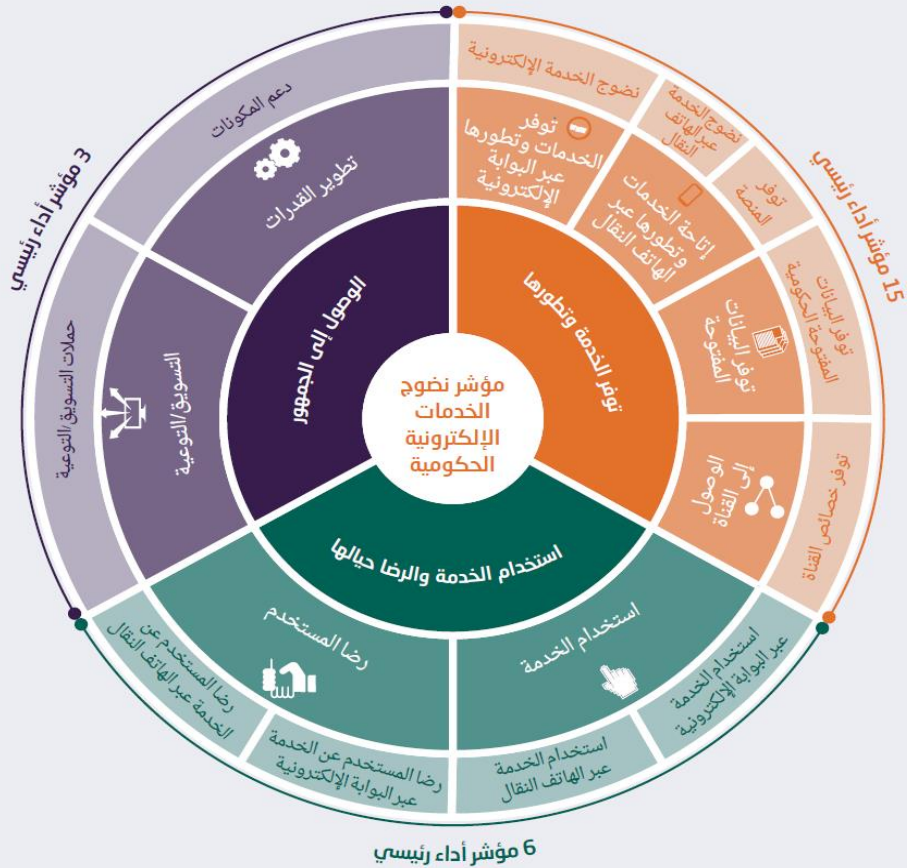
مؤشر نضوج الخدمات الإلكترونية الحكومية

توفر الخدمة وتطورها

الوصول إلى الجمهور

استخدام الخدمة والرضا حيالها

توفر الخدمات وتطورها عبر البوابة الإلكترونية

إتاحة الخدمات وتطورها عبر الهاتف النقال

توفر البيانات المفتوحة

الوصول إلى القناة

نضوج الخدمة الإلكترونية

نضوج الخدمة عبر الهاتف النقال

توفر المنصة

توفر البيانات المفتوحة الحكومية

توفر خصائص القناة

15 مؤشر أداء رئيسي

تطوير القدرات

التسويق/التوعية

دعم المكونات

حملات التسويق/التوعية

3 مؤشر أداء رئيسي

رضا المستخدم

استخدام الخدمة

رضا المستخدم عن الخدمة عبر الهاتف النقال

رضا المستخدم عن الخدمة عبر البوابة الإلكترونية

استخدام الخدمة عبر الهاتف النقال

استخدام الخدمة عبر البوابة الإلكترونية

6 مؤشر أداء رئيسي